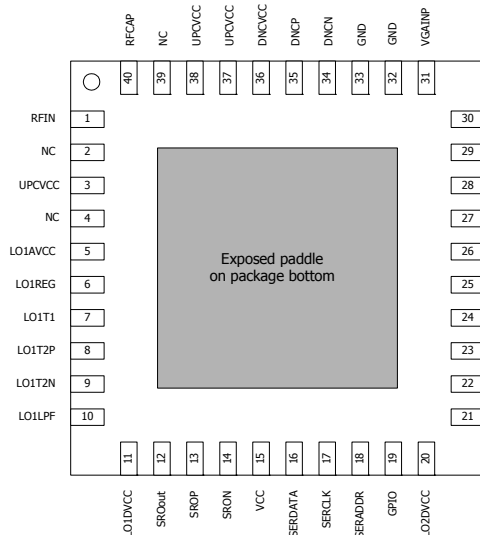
RFCAP
NC
UPCVCC
UPCVCC
DNCVCC
DNCP
DNCN
GND
GND
VGAINP

40
39
38
37
36
35
34
33
32
31

RFIN 1
NC 2
UPCVCC 3
NC 4
LO1AVCC 5
LO1REG 6
LO1T1 7
LO1T2P 8
LO1T2N 9
LO1LPF 10

30
29
28
27
26
25
24
23
22
21

Exposed paddle on package bottom

11
12
13
14
15
16
17
18
19
20

LO1DVCC
SROout
SROP
SRON
VCC
SERDATA
SERCLK
SERADDR
GPIO
LO2DVCC